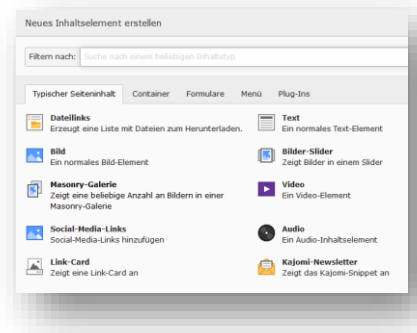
Neues Inhaltselement erstellen

Filtern nach: Suche nach einem beliebigen Inhaltstyp

Typischer Seiteninhalt Container Formulare Menü Plug-Ins

Dateilinks
Erzeugt eine Liste mit Dateien zum Herunterladen.

Text
Ein normales Text-Element

Bild
Ein normales Bild-Element

Bilder-Slider
Zeigt Bilder in einem Slider

Masonry-Galerie
Zeigt eine beliebige Anzahl an Bildern in einer Masonry-Galerie

Video
Ein Video-Element

Social-Media-Links
Social-Media-Links hinzufügen

Audio
Ein Audio-Inhaltselement

Link-Card
Zeigt eine Link-Card an

Kajomi-Newsletter
Zeigt das Kajomi-Snippet an